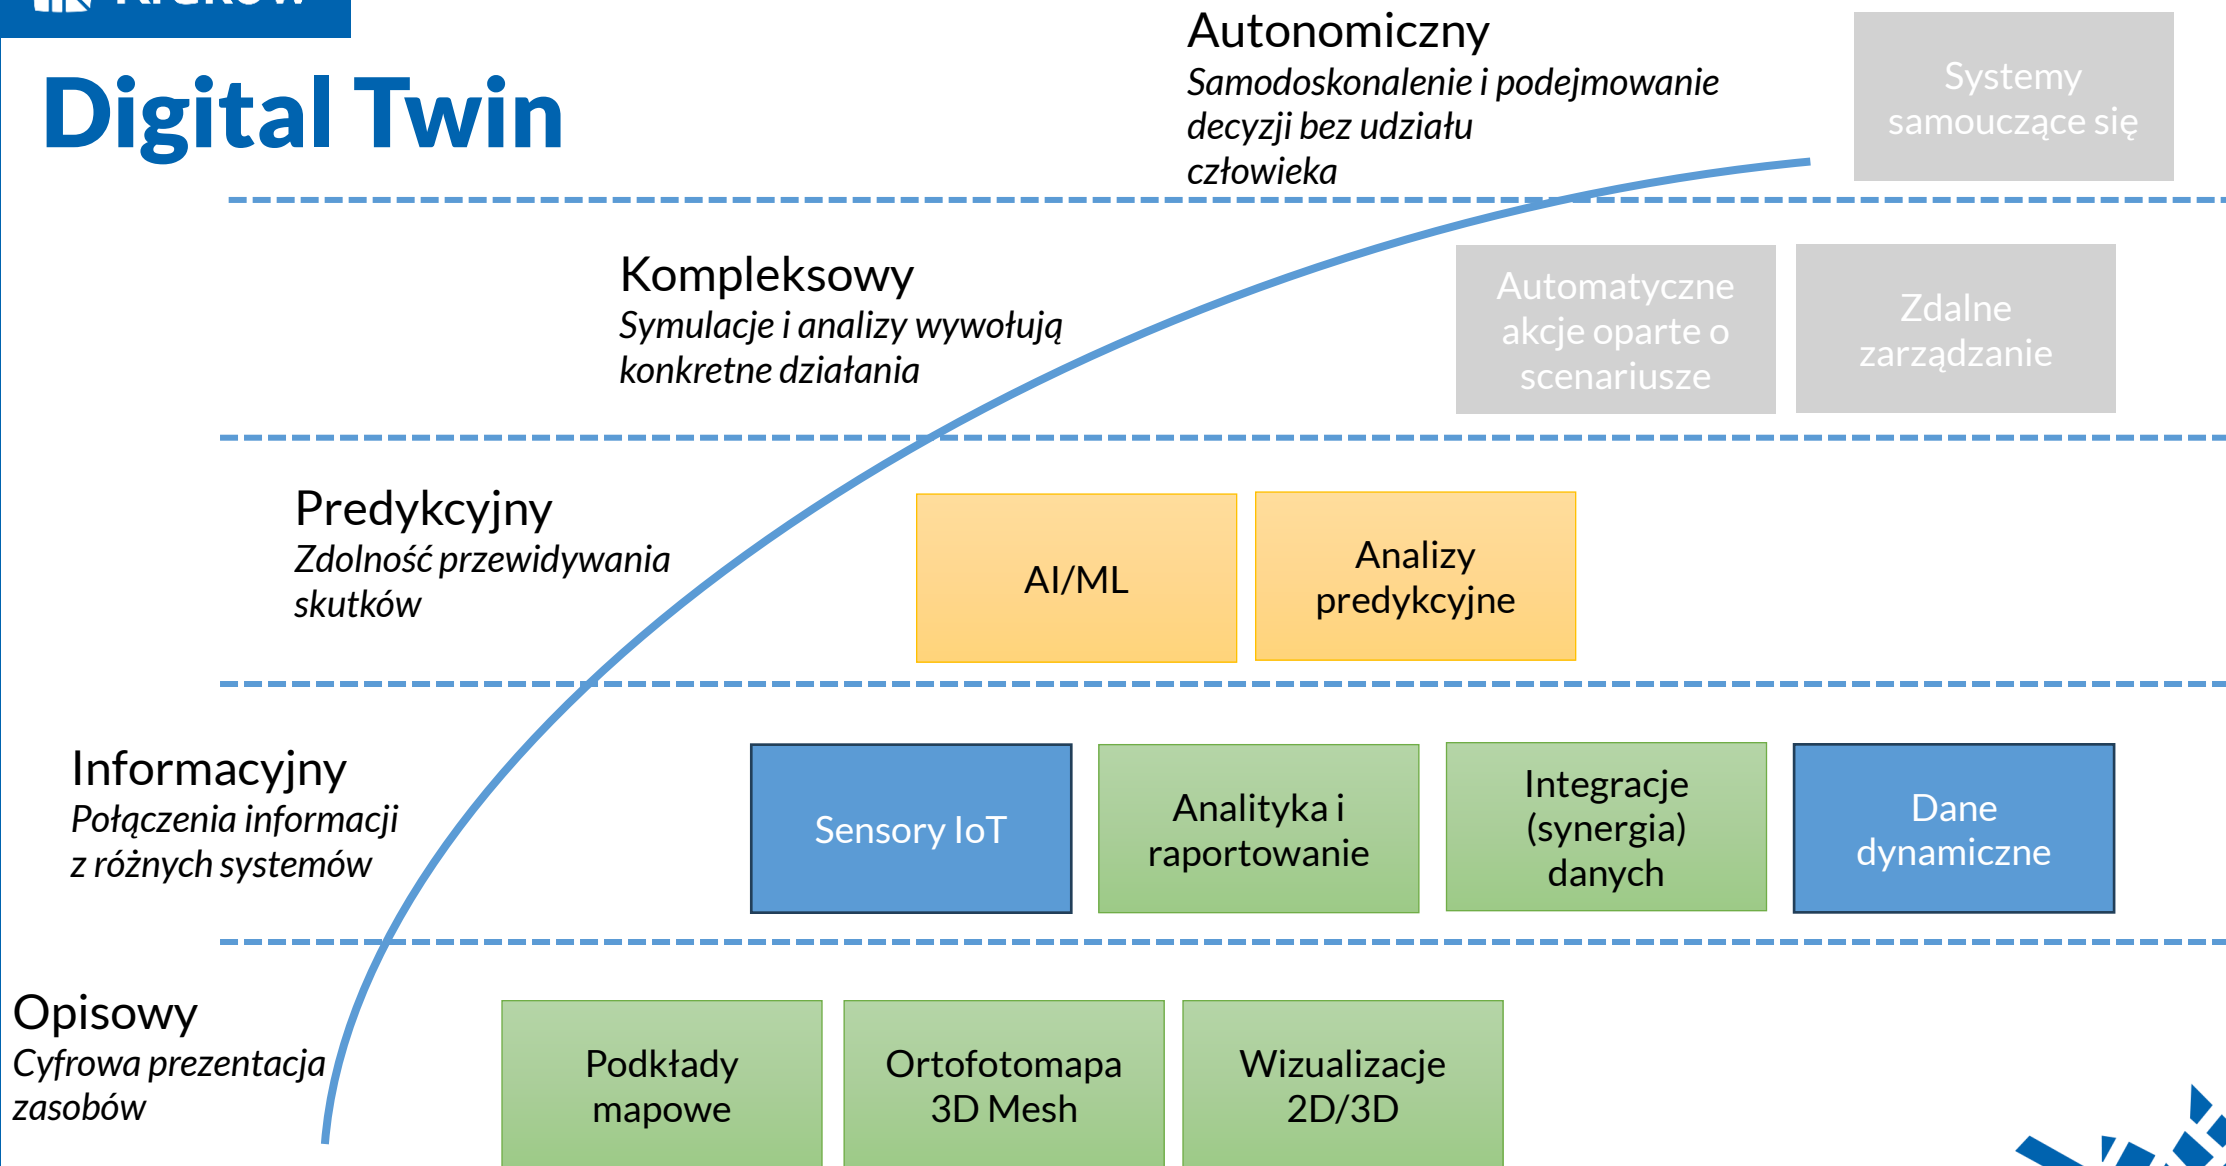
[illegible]

Digital Twin

Autonomiczny
*Samodoskonalenie i podejmowanie decyzji bez udziału człowieka*

Systemy samouczące się

Kompleksowy
*Symulacje i analizy wywołują konkretne działania*

Automatyczne akcje oparte o scenariusze

Zdalne zarządzanie

Predykcyjny
*Zdolność przewidywania skutków*

AI/ML

Analizy predykcyjne

Informacyjny
*Połączenia informacji z różnych systemów*

Sensory IoT

Analityka i raportowanie

Integracje (synergia) danych

Dane dynamiczne

Opisowy
*Cyfrowa prezentacja zasobów*

Podkłady mapowe

Ortofotomapa 3D Mesh

Wizualizacje 2D/3D